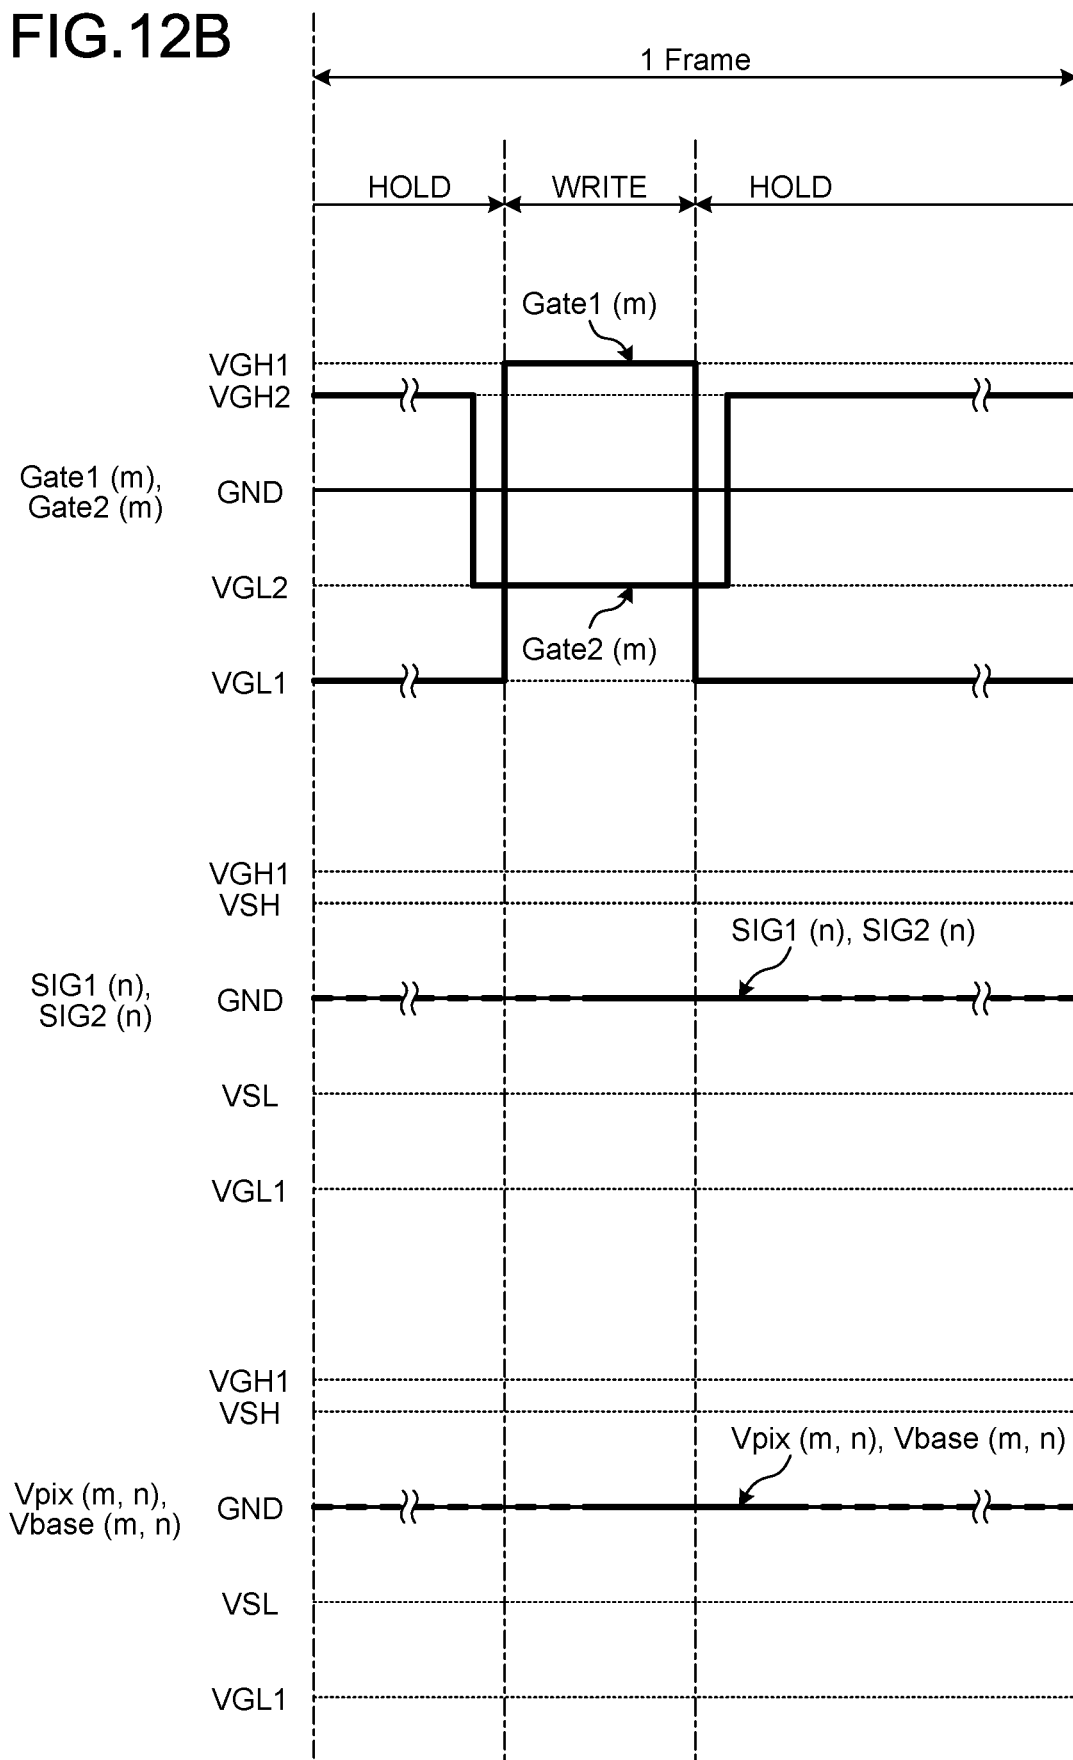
FIG.12B

1 Frame

HOLD

WRITE

HOLD

Gate1 (m)

VGH1
VGH2

Gate1 (m),
Gate2 (m)

GND

VGL2

Gate2 (m)

VGL1

VGH1
VSH

SIG1 (n), SIG2 (n)

SIG1 (n),
SIG2 (n)

GND

VSL

VGL1

VGH1
VSH

Vpix (m, n), Vbase (m, n)

Vpix (m, n),
Vbase (m, n)

GND

VSL

VGL1